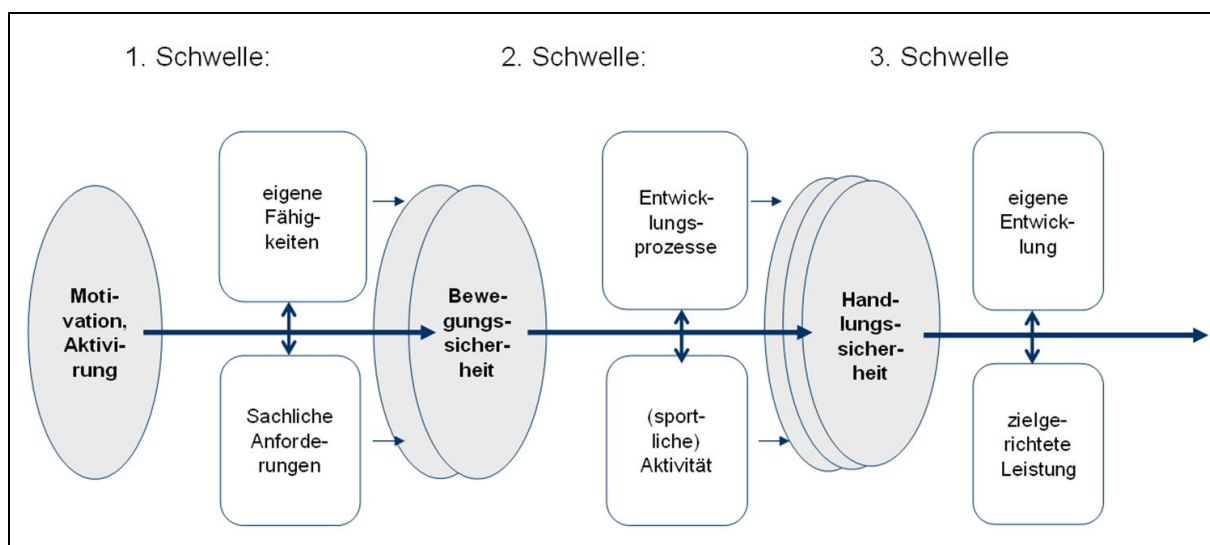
1. Schwelle:

2. Schwelle:

3. Schwelle

Motivation, Aktivirung

eigene Fähigkeiten

Sachliche Anforderungen

Bewegungssicherheit

Entwicklungsprozesse

(sportliche) Aktivität

Handlungssicherheit

eigene Entwicklung

zielgerichtete Leistung